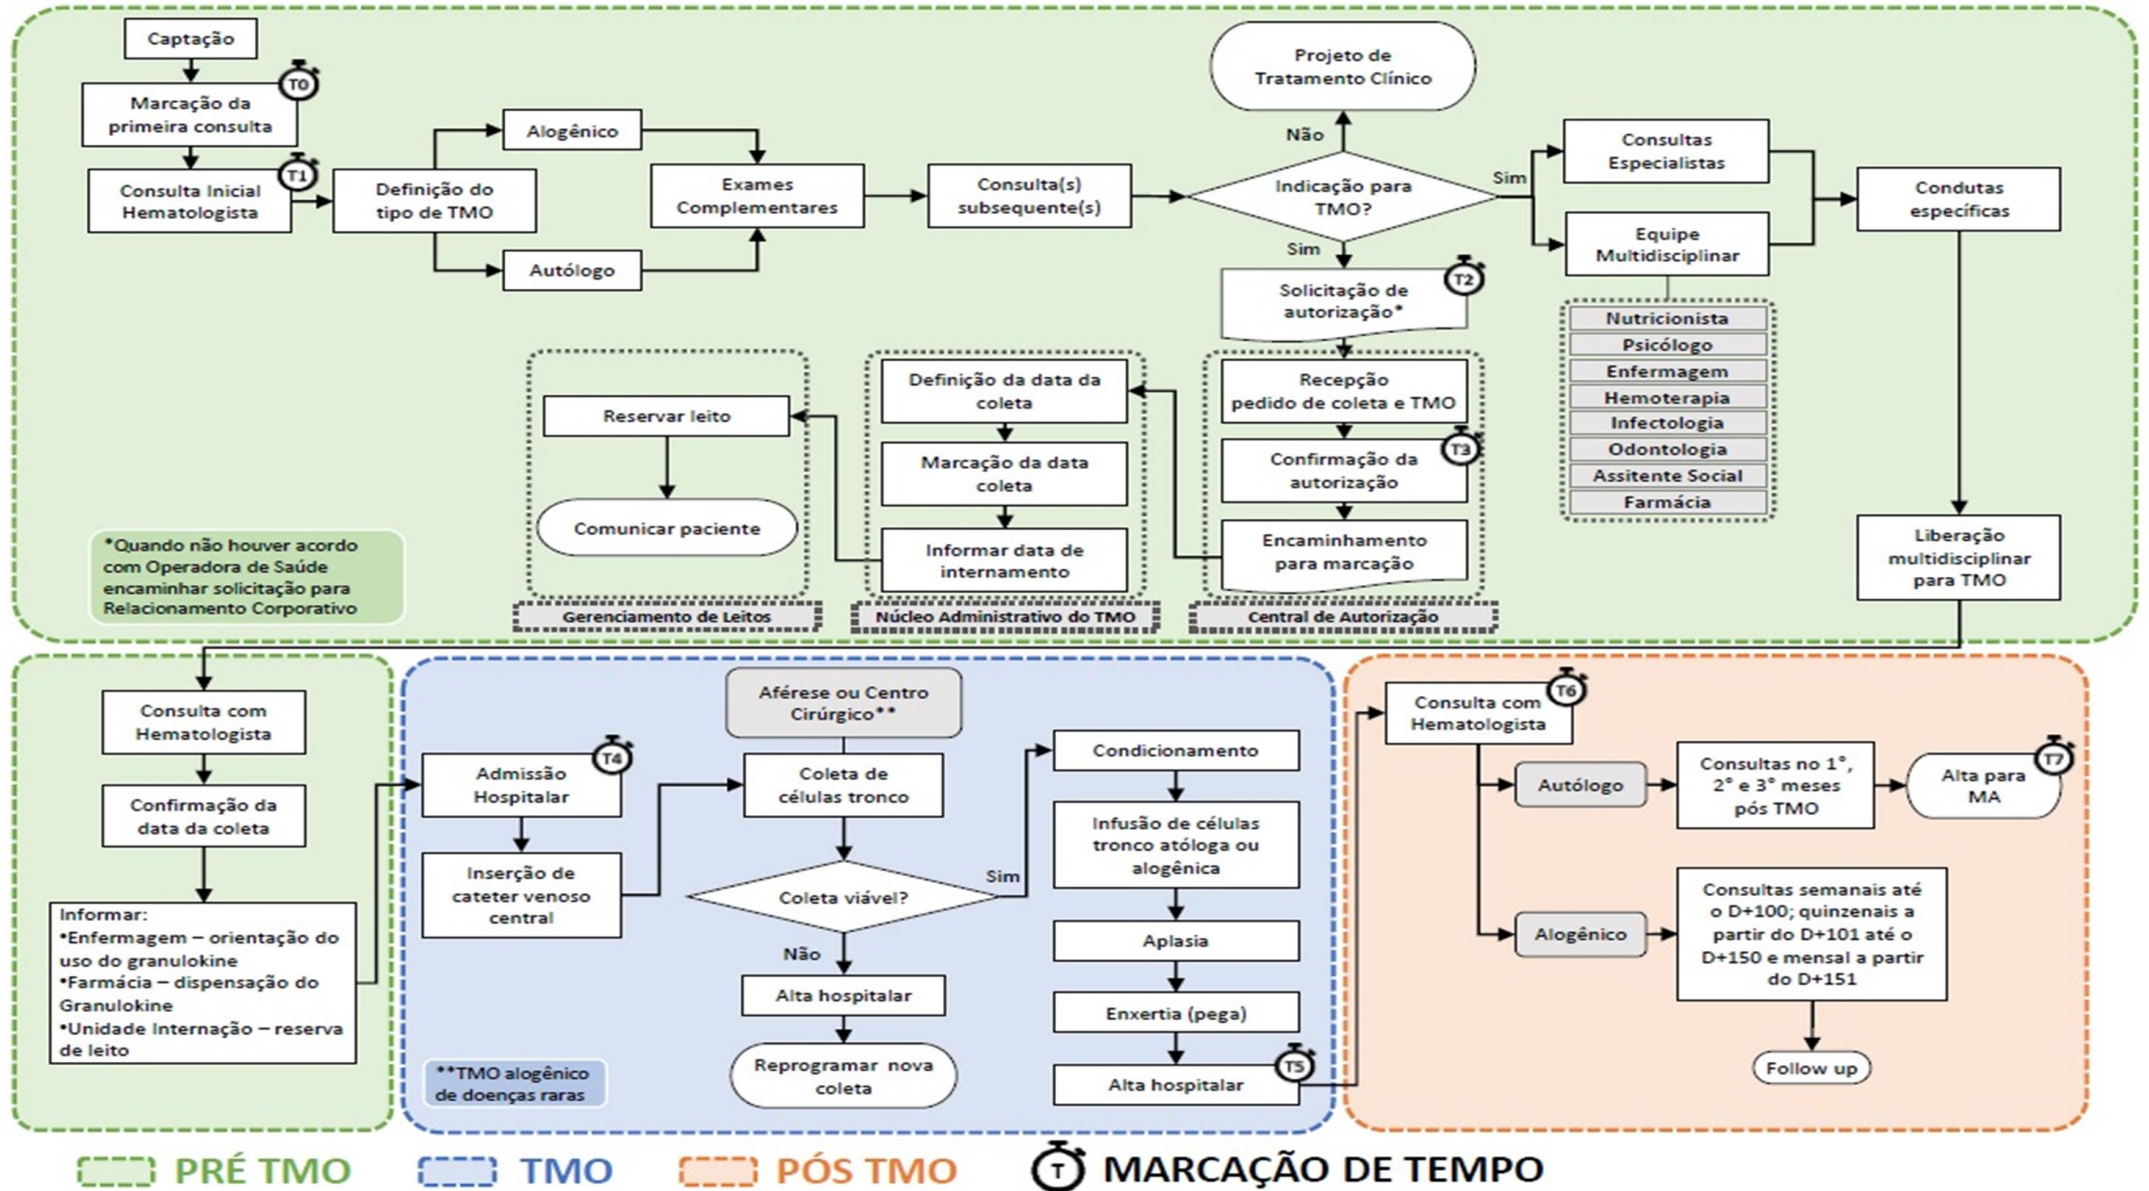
Captação

T0

Marcação da primeira consulta

T1

Consulta Inicial Hematologista

Definição do tipo de TMO

Alogênico

Autólogo

Exames Complementares

Consulta(s) subsequente(s)

Projeto de Tratamento Clínico

Não

Indicação para TMO?

Sim

Sim

Consultas Especialistas

Equipe Multidisciplinar

Condutas específicas

T2

Solicitação de autorização*

Nutricionista
Psicólogo
Enfermagem
Hemoterapia
Infectologia
Odontologia
Assitente Social
Farmácia

Reservar leito

Comunicar paciente

Definição da data da coleta

Marcação da data coleta

Informar data de internamento

Recepção pedido de coleta e TMO

T3

Confirmação da autorização

Encaminhamento para marcação

Liberação multidisciplinar para TMO

*Quando não houver acordo com Operadora de Saúde encaminhar solicitação para Relacionamento Corporativo

Gerenciamento de Leitos

Núcleo Administrativo do TMO

Central de Autorização

Consulta com Hematologista

Confirmação da data da coleta

Informar:
•Enfermagem – orientação do uso do granulokine
•Farmácia – dispensação do Granulokine
•Unidade Internação – reserva de leito

T4

Admissão Hospitalar

Inserção de cateter venoso central

Aférese ou Centro Cirúrgico**

Coleta de células tronco

Coleta viável?

Sim

Não

Alta hospitalar

Reprogramar nova coleta

**TMO alogênico de doenças raras

Condicionamento

Infusão de células tronco atóloga ou alogênica

Aplasia

Enxertia (pega)

Alta hospitalar

T5

Consulta com Hematologista

T6

Autólogo

Consultas no 1°, 2° e 3° meses pós TMO

Alta para MA

T7

Alogênico

Consultas semanais até o D+100; quinzenais a partir do D+101 até o D+150 e mensal a partir do D+151

Follow up

PRÉ TMO

TMO

PÓS TMO

T

MARCAÇÃO DE TEMPO